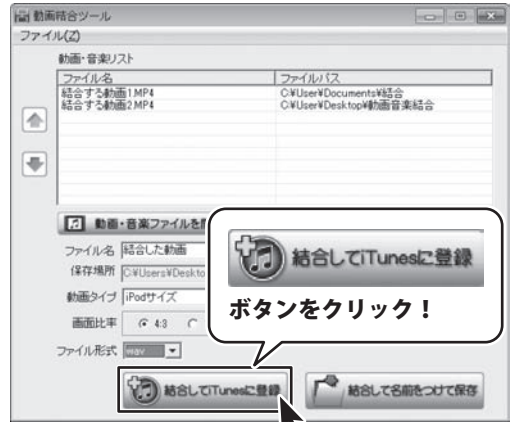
動画結合ツール
ファイル(Z)

動画・音楽リスト

| ファイル名 | ファイルパス |
|---|---|
| 結合する動画1.MP4 | C:¥User¥Documents¥結合 |
| 結合する動画2.MP4 | C:¥User¥Desktop¥動画音楽結合 |

動画・音楽ファイルを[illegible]

ファイル名 結合した動画
保存場所 C:¥Users¥Deskto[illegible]
動画タイプ iPodサイズ
画面比率 4:3
ファイル形式 wav

結合してiTunesに登録

ボタンをクリック！

結合してiTunesに登録
結合して名前をつけて保存